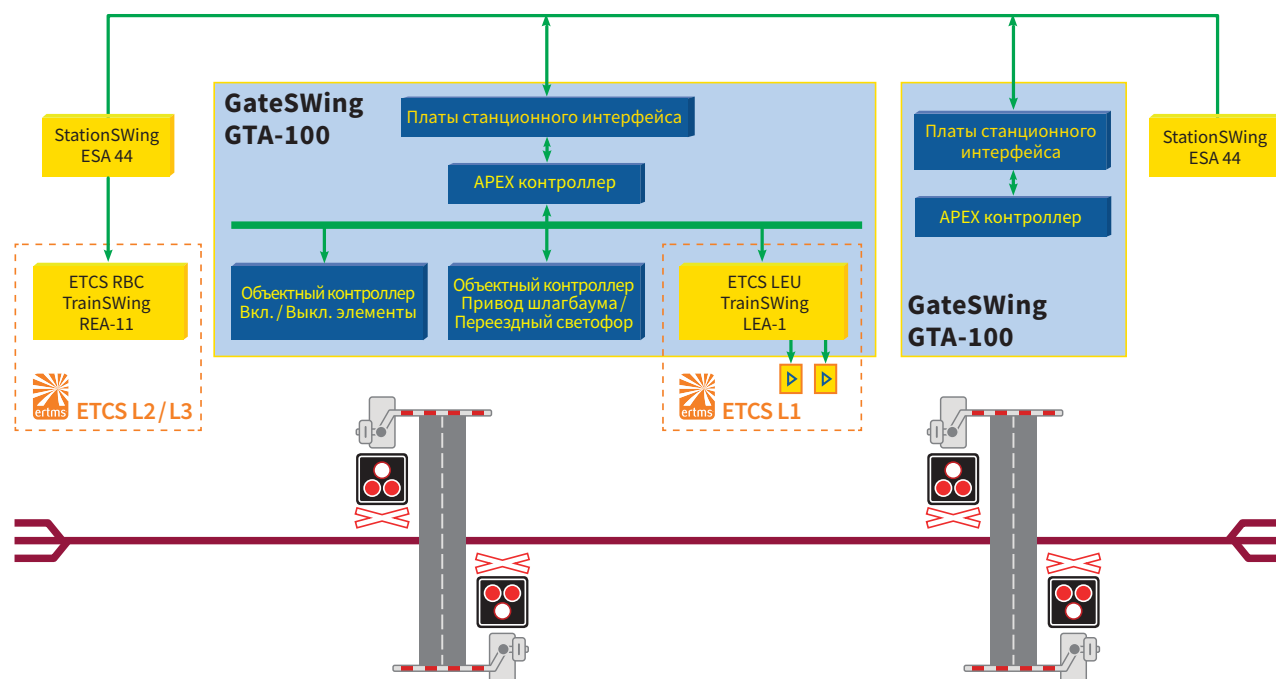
StationSWing
ESA 44

GateSWing
GTA-100

Платы станционного интерфейса

APEX контроллер

Объектный контроллер
Вкл. / Выкл. элементы

Объектный контроллер
Привод шлагбаума /
Переездный светофор

ETCS LEU
TrainSWing
LEA-1

Платы станционного интерфейса

APEX контроллер

GateSWing
GTA-100

StationSWing
ESA 44

ETCS RBC
TrainSWing
REA-11

ertms ETCS L2 / L3

ertms ETCS L1